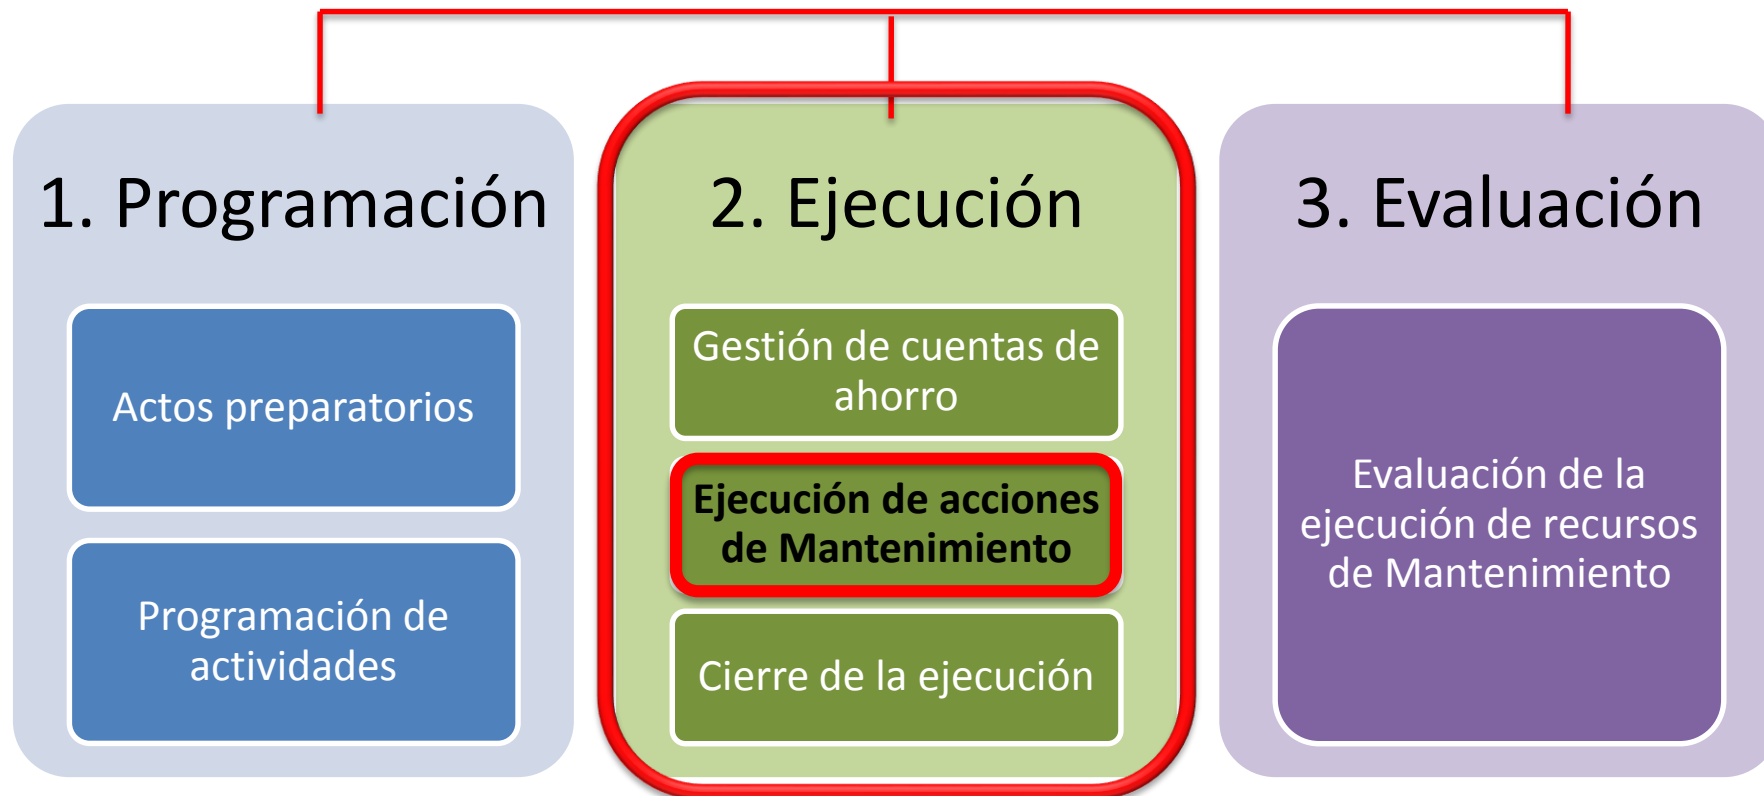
1. Programación

Actos preparatorios

Programación de actividades

2. Ejecución

Gestión de cuentas de ahorro

Ejecución de acciones de Mantenimiento

Cierre de la ejecución

3. Evaluación

Evaluación de la ejecución de recursos de Mantenimiento